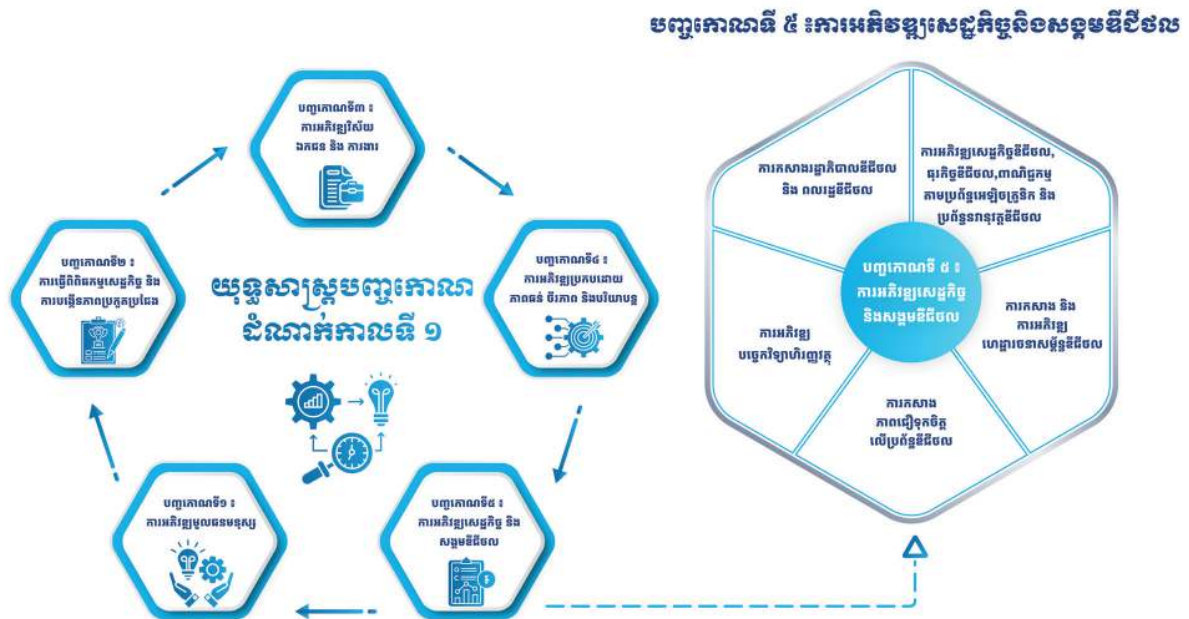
បញ្ចកោណទី ៥ ៖ការអភិវឌ្ឍសេដ្ឋកិច្ចនិងសង្គមឌីជីថល

បញ្ចកោណទី៣ ៖ ការអភិវឌ្ឍវិស័យឯកជន និង ការងារ

បញ្ចកោណទី៤ ៖ ការអភិវឌ្ឍប្រកបដោយភាពធន់ ចីរភាព និងបរិយាបន្ន

បញ្ចកោណទី២ ៖ ការធ្វើពិពិធកម្មសេដ្ឋកិច្ច និង ការបង្កើនភាពប្រកួតប្រជែង

យុទ្ធសាស្ត្របញ្ចកោណ ដំណាក់កាលទី ១

បញ្ចកោណទី១ ៖ ការអភិវឌ្ឍមូលធនមនុស្ស

បញ្ចកោណទី៥ ៖ ការអភិវឌ្ឍសេដ្ឋកិច្ច និង សង្គមឌីជីថល

ការកសាងរដ្ឋាភិបាលឌីជីថល និង ពលរដ្ឋឌីជីថល

ការអភិវឌ្ឍសេដ្ឋកិច្ចឌីជីថល, ធុរកិច្ចឌីជីថល,ពាណិជ្ជកម្មតាមប្រព័ន្ធអេឡិចត្រូនិក និង ប្រព័ន្ធនវានុវត្តឌីជីថល

បញ្ចកោណទី ៥ ៖ ការអភិវឌ្ឍសេដ្ឋកិច្ច និងសង្គមឌីជីថល

ការអភិវឌ្ឍ បច្ចេកវិទ្យាហិរញ្ញវត្ថុ

ការកសាង និង ការអភិវឌ្ឍ ហេដ្ឋារចនាសម្ព័ន្ធឌីជីថល

ការកសាង ភាពជឿទុកចិត្ត លើប្រព័ន្ធឌីជីថល